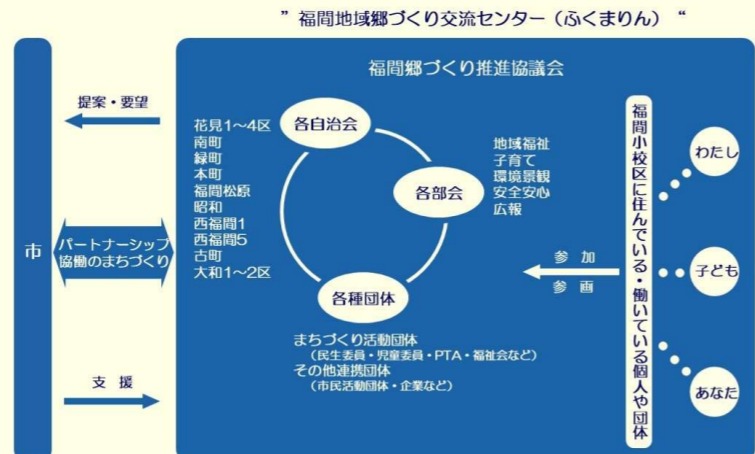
”福間地域郷づくり交流センター（ふくまりん）“

市

提案・要望

パートナーシップ
協働のまちづくり

支援

福間郷づくり推進協議会

花見1～4区
南町
緑町
本町
福間松原
昭和
西福間1
西福間5
古町
大和1～2区

各自治会

各部会

地域福祉
子育て
環境景観
安全安心
広報

各種団体

まちづくり活動団体
（民生委員・児童委員・PTA・福祉会など）
その他連携団体
（市民活動団体・企業など）

参加
参画

福間小校区に住んでいる・働いている個人や団体

わたし

子ども

あなた